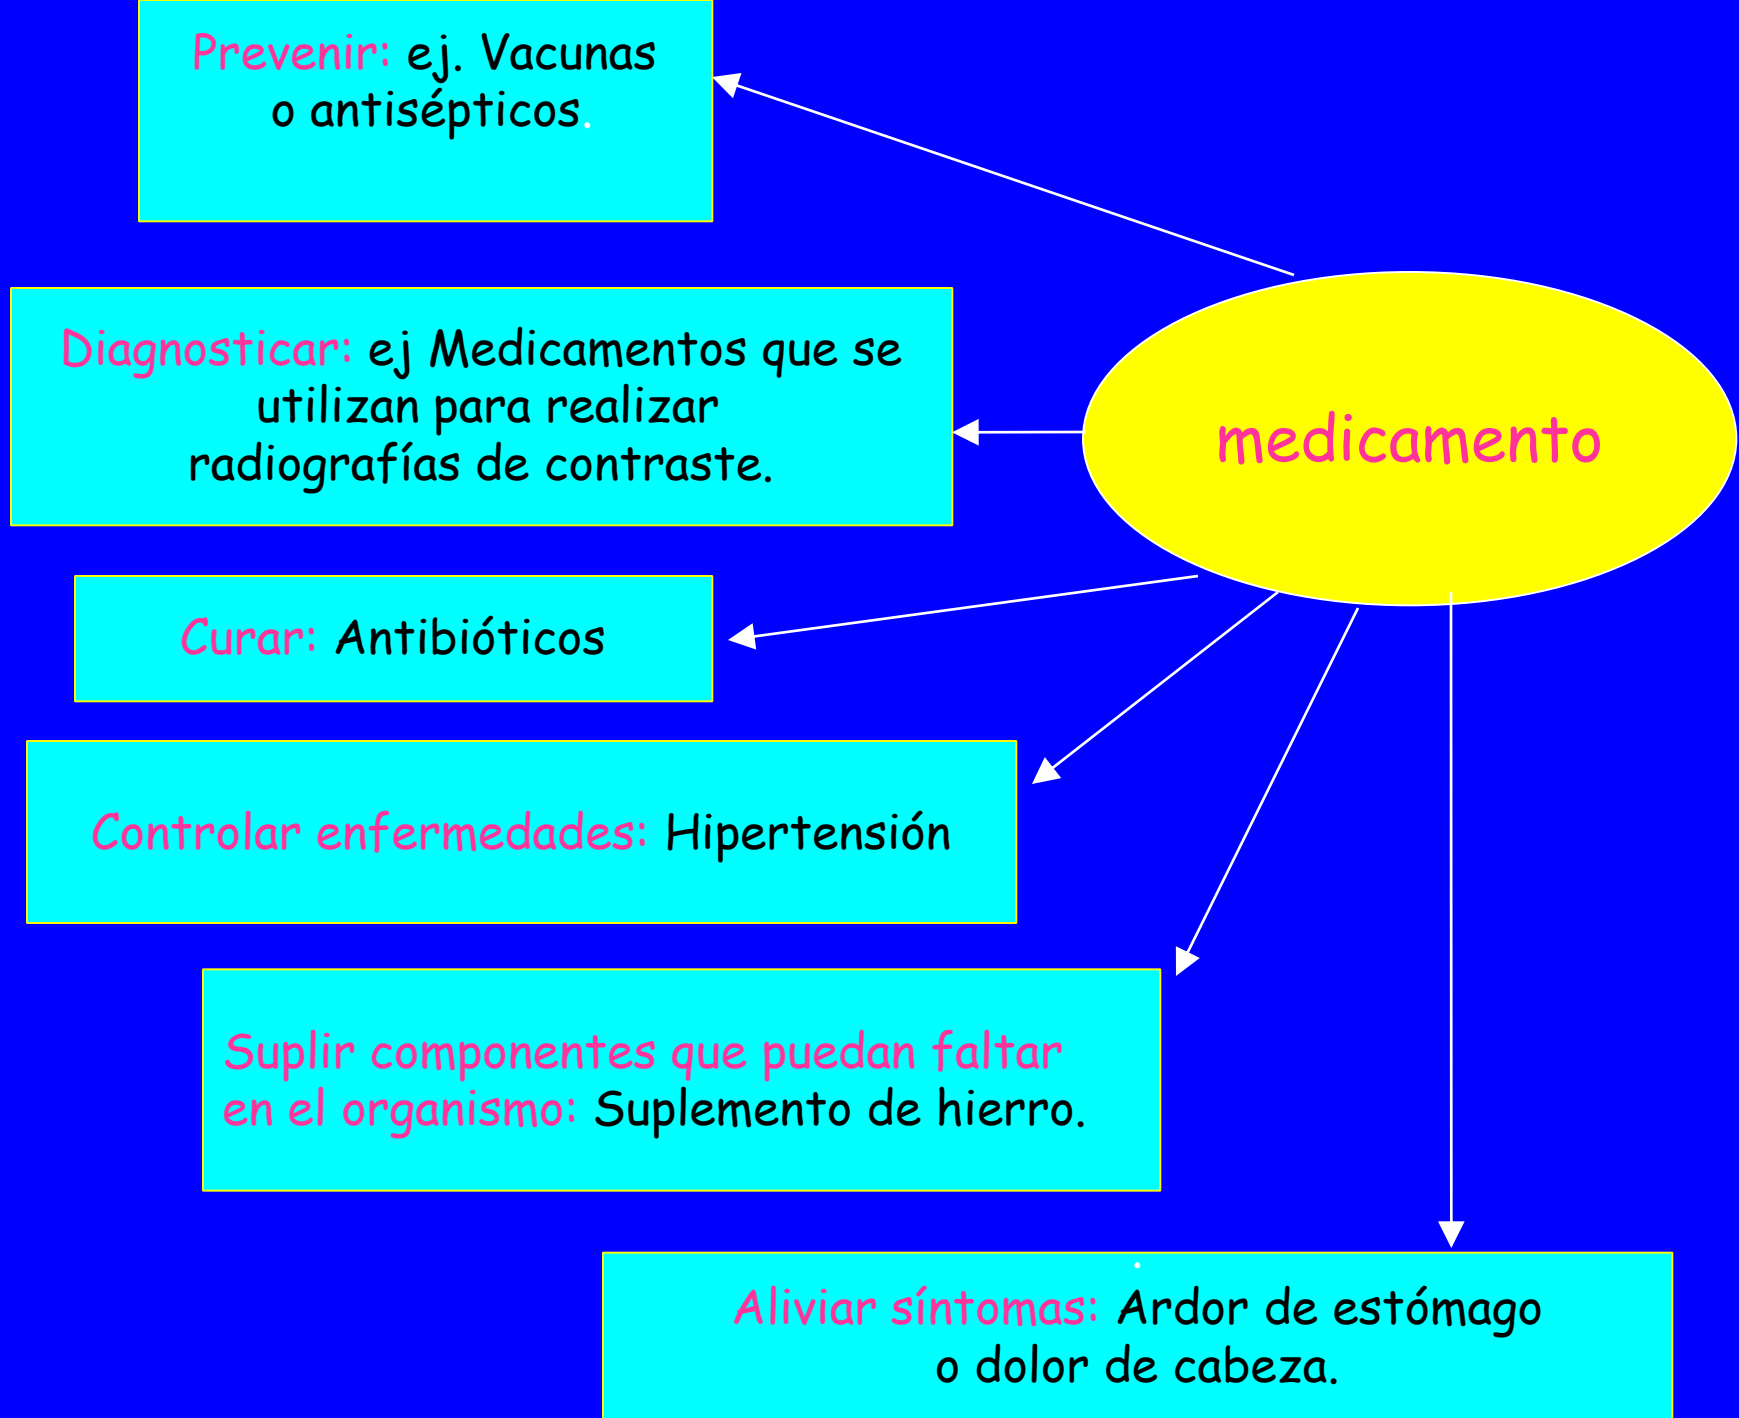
Prevenir: ej. Vacunas o antisépticos.

Diagnosticar: ej Medicamentos que se utilizan para realizar radiografías de contraste.

medicamento

Curar: Antibióticos

Controlar enfermedades: Hipertensión

Suplir componentes que puedan faltar en el organismo: Suplemento de hierro.

Aliviar síntomas: Ardor de estómago o dolor de cabeza.